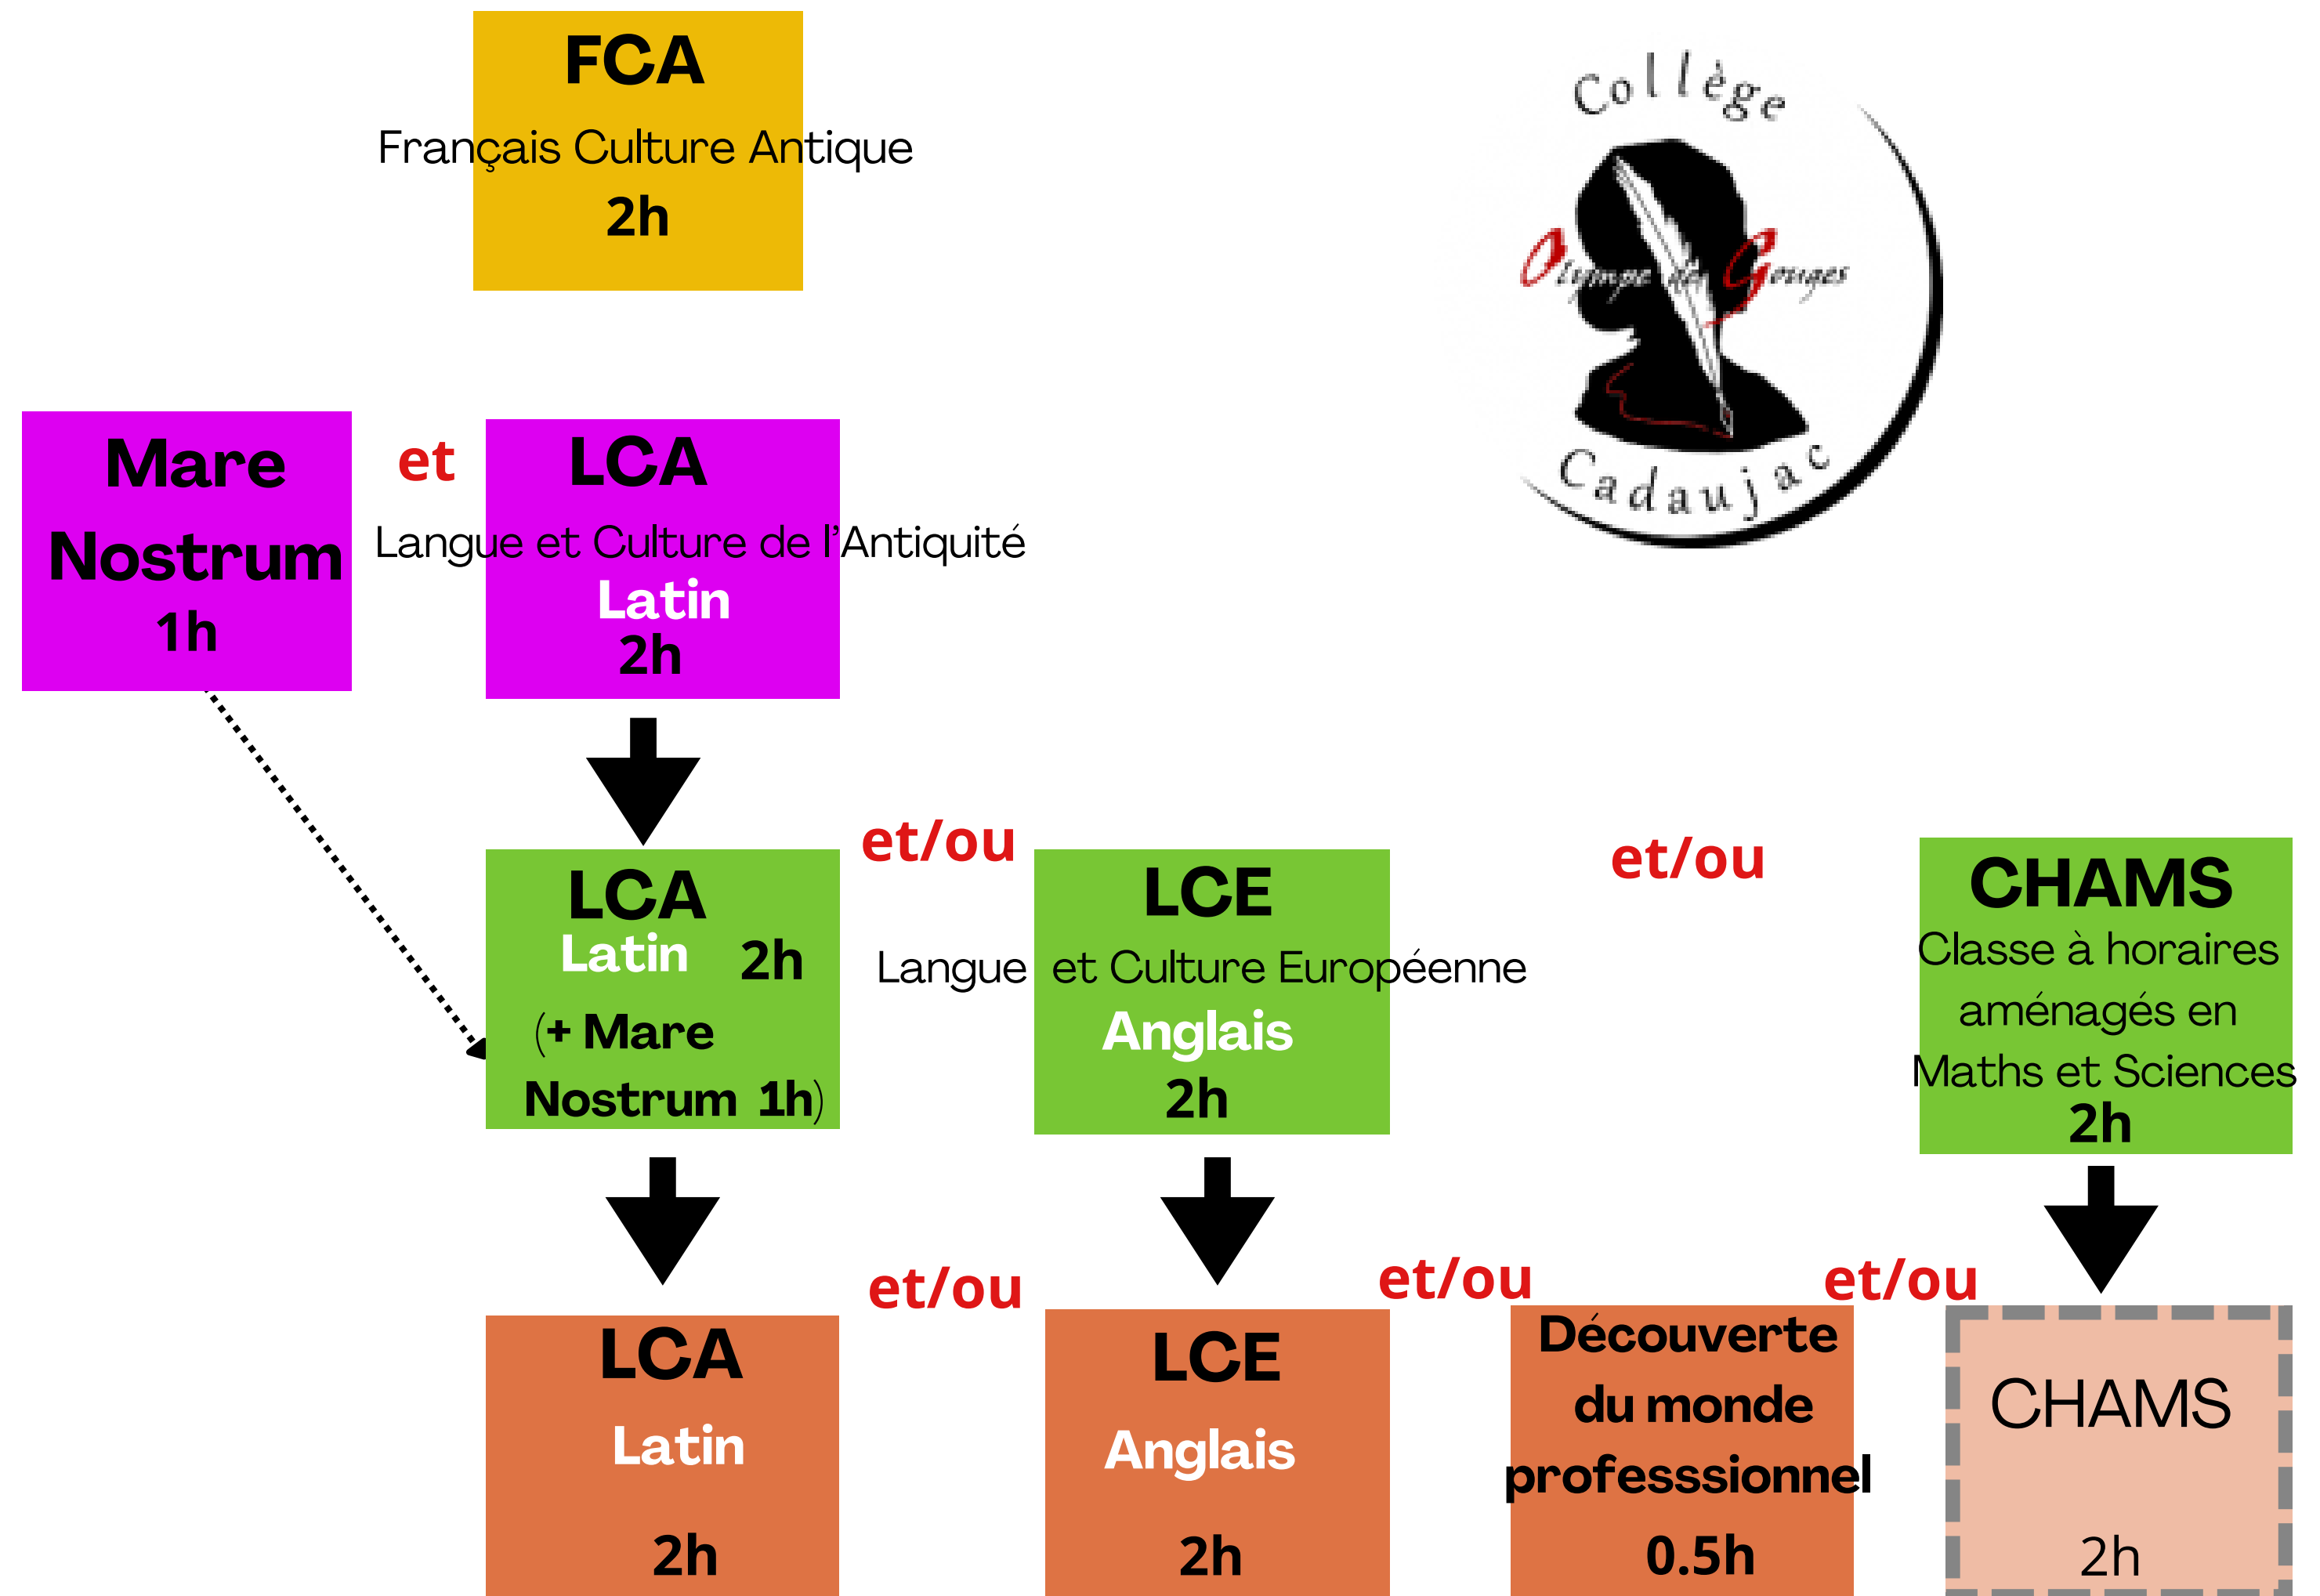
FCA
Français Culture Antique
2h

Collège
Olympe de Gouges
Cadaujac

Mare Nostrum
1h

et

LCA
Langue et Culture de l'Antiquité
Latin
2h

LCA
Latin 2h
(+ Mare Nostrum 1h)

et/ou

LCE
Langue et Culture Européenne
Anglais
2h

et/ou

CHAMS
Classe à horaires aménagés en Maths et Sciences
2h

LCA
Latin
2h

et/ou

LCE
Anglais
2h

et/ou

Découverte du monde professsionnel
0.5h

et/ou

CHAMS
2h